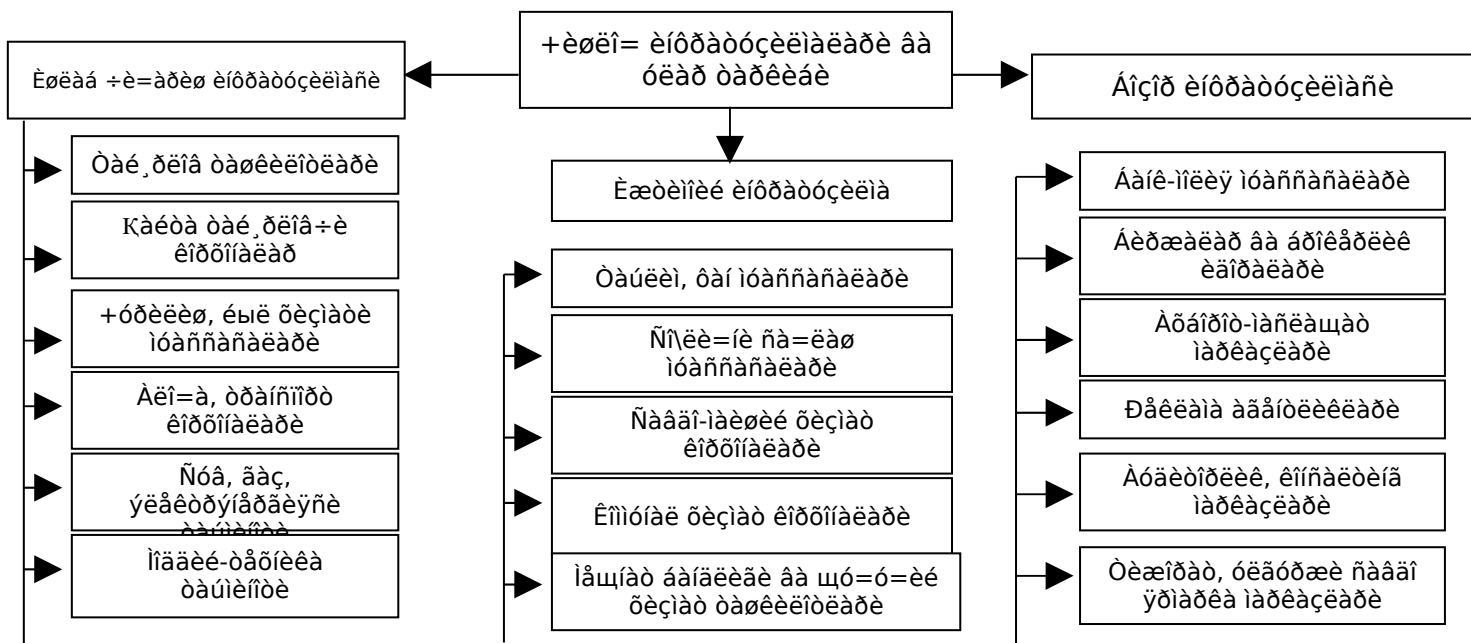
+èøëî= èíôðàòóçèëìàëàðè âà óëàð òàðêèáè

Èøëàá ÷èê=àðèø èíôðàòóçèëìàñè

Òàé¸ðëîâ òàøêèëîòëàðè

Қàéòà òàé¸ðëîâ÷è êîðõîíàëàð

+óðèëèø, éыë õèçìàòè ìóàññàñàëàðè

Àëî=à, òðàíñïîðò êîðõîíàëàðè

Ñóâ, ãàç, ýëåêòðýíåðãèÿñè òàúìèíîòè

Ìîääèé-òåõíèêà òàúìèíîòè

Èæòèìîèé èíôðàòóçèëìà

Òàúëèì, ôàí ìóàññàñàëàðè

Ñî\ëè=íè ñà=ëàø ìóàññàñàëàðè

Ñàâäî-ìàèøèé õèçìàò êîðõîíàëàðè

Êîììóíàë õèçìàò êîðõîíàëàðè

Ìåщíàò áàíäëèãè âà щó=ó=èé õèçìàò òàøêèëîòëàðè

Áîçîð èíôðàòóçèëìàñè

Áàíê-ìîëèÿ ìóàññàñàëàðè

Áèðæàëàð âà áðîêåðëèê èäîðàëàðè

Àõáîðîò-ìàñëàщàò ìàðêàçëàðè

Ðåêëàìà àãåíòëèêëàðè

Àóäèòîðëèê, êîíñàëòèíã ìàðêàçëàðè

Òèæîðàò, óëãóðæè ñàâäî ÿðìàðêà ìàðêàçëàðè